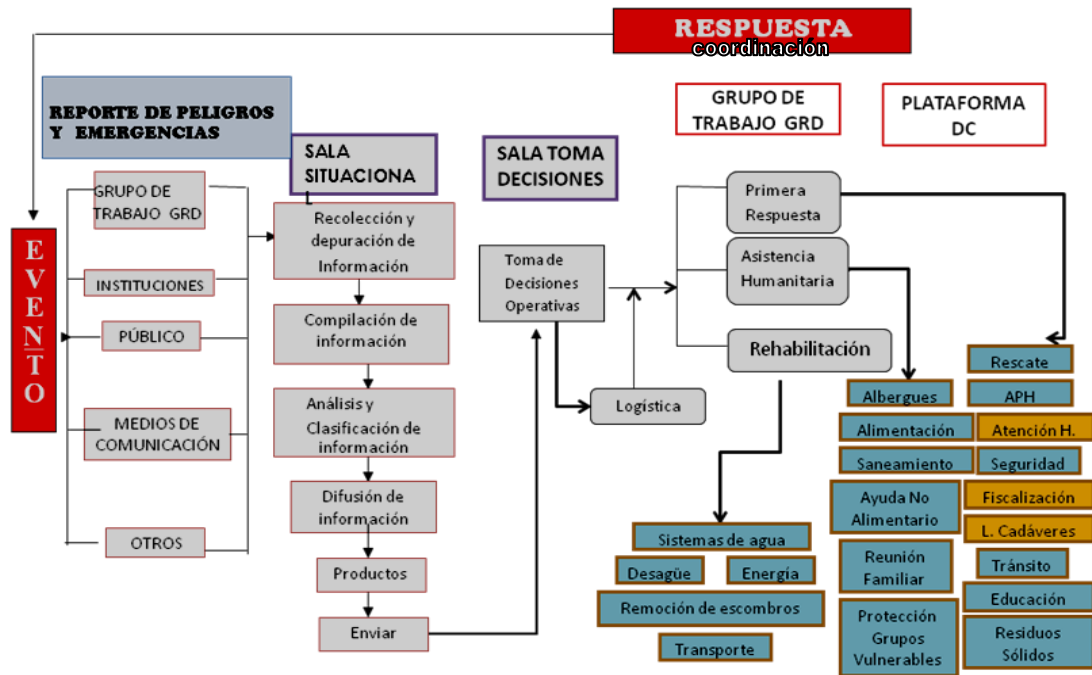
RESPUESTA
coordinación

REPORTE DE PELIGROS Y EMERGENCIAS

GRUPO DE TRABAJO GRD

PLATAFORMA DC

SALA SITUACIONA

SALA TOMA DECISIONES

E
V
E
N
T
O

GRUPO DE TRABAJO GRD

INSTITUCIONES

PÚBLICO

MEDIOS DE COMUNICACIÓN

OTROS

Recolección y depuración de Información

Compilación de información

Análisis y Clasificación de información

Difusión de información

Productos

Enviar

Toma de Decisiones Operativas

Logística

Primera Respuesta

Asistencia Humanitaria

Rehabilitación

Rescate

APH

Albergues

Alimentación

Atención H.

Saneamiento

Seguridad

Ayuda No Alimentario

Fiscalización

L. Cadáveres

Reunión Familiar

Tránsito

Educación

Protección Grupos Vulnerables

Residuos Sólidos

Sistemas de agua

Desagüe

Energía

Remoción de escombros

Transporte